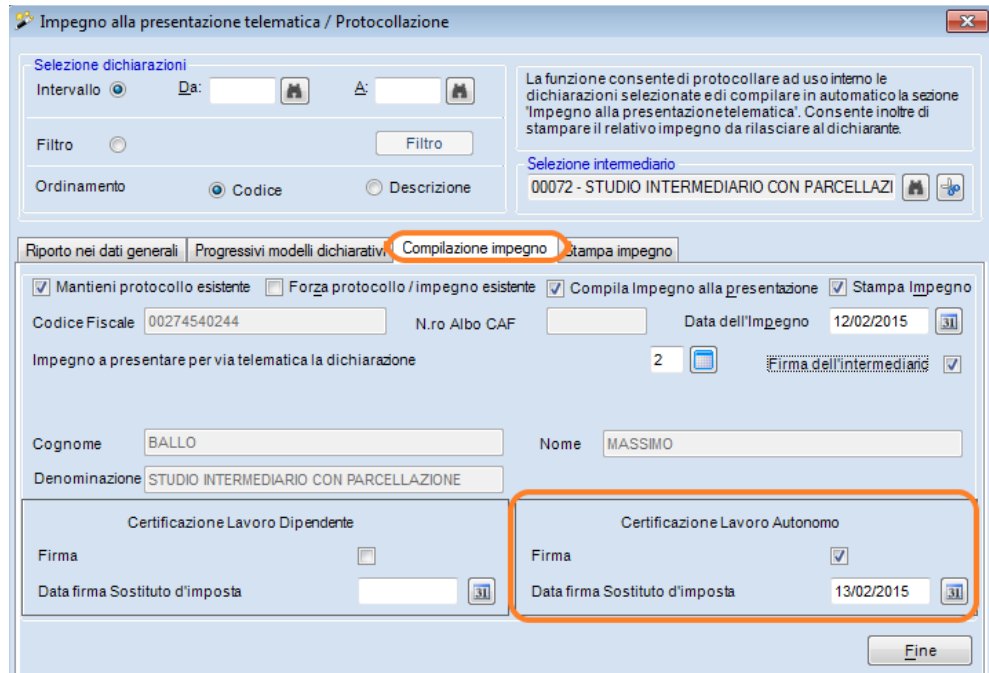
Impegno alla presentazione telematica / Protocollazione

Selezione dichiarazioni
Intervallo Da: A:
Filtro Filtro
Ordinamento Codice Descrizione

La funzione consente di protocollare ad uso interno le dichiarazioni selezionate e di compilare in automatico la sezione 'Impegno alla presentazione telematica'. Consente inoltre di stampare il relativo impegno da rilasciare al dichiarante.

Selezione intermediario
00072 - STUDIO INTERMEDIARIO CON PARCELLAZI

Riporto nei dati generali | Progressivi modelli dichiarativi | Compilazione impegno | Stampa impegno

Mantieni protocollo esistente | Forza protocollo / impegno esistente | Compila Impegno alla presentazione | Stampa Impegno
Codice Fiscale 00274540244 N.ro Albo CAF Data dell'Impegno 12/02/2015
Impegno a presentare per via telematica la dichiarazione 2 Firma dell'intermediario

Cognome BALLO Nome MASSIMO
Denominazione STUDIO INTERMEDIARIO CON PARCELLAZIONE

Certificazione Lavoro Dipendente
Firma
Data firma Sostituto d'imposta

Certificazione Lavoro Autonomo
Firma
Data firma Sostituto d'imposta 13/02/2015

Fine